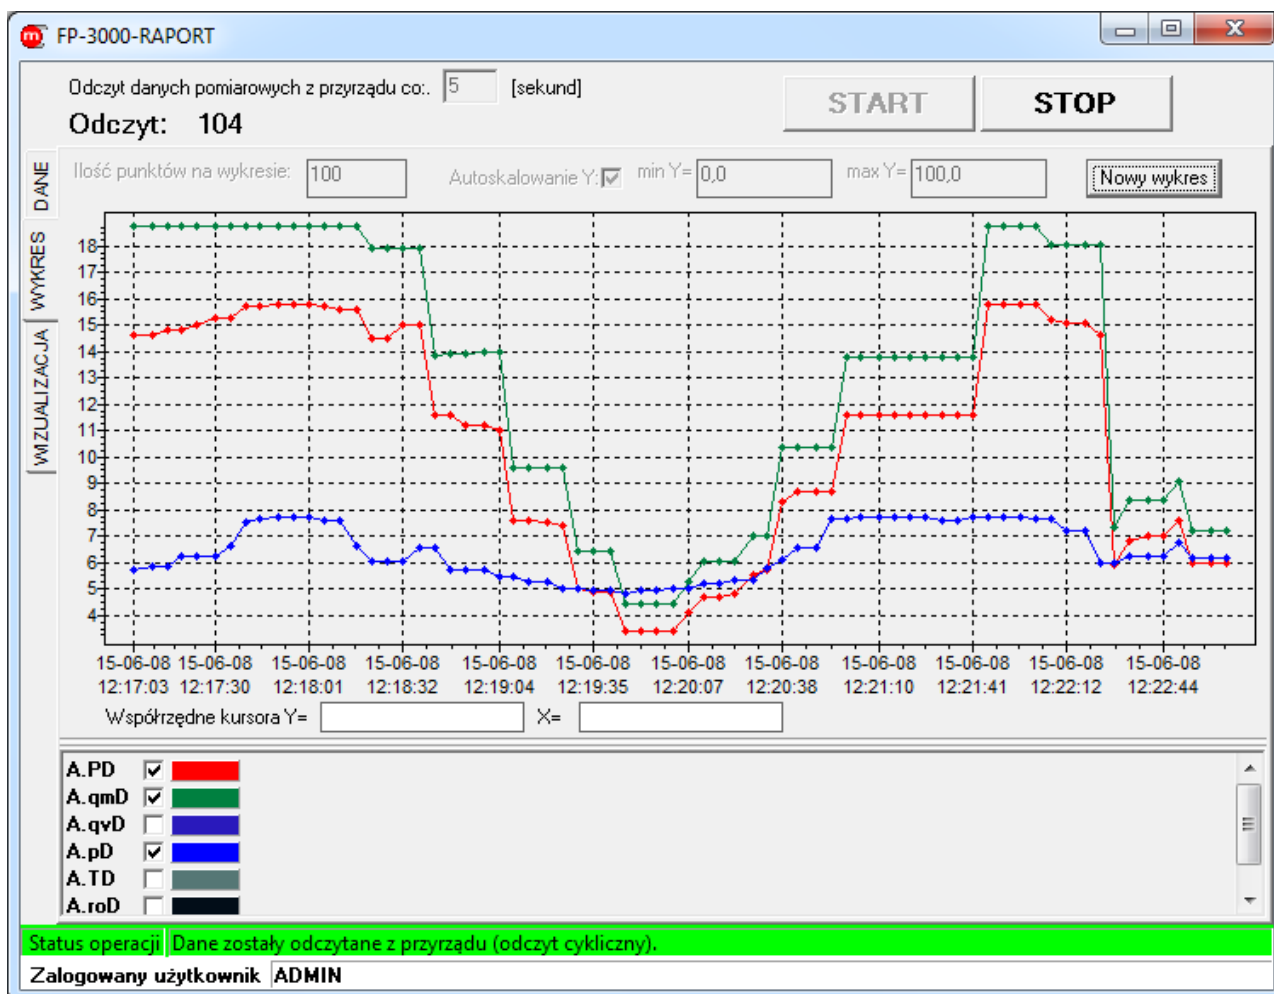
FP-3000-RAPORT

Odczyt danych pomiarowych z przyrządu co:. 5 [sekund]

Odczyt: 104

START STOP

DANE
WYKRES
WIZUALIZACJA

Ilość punktów na wykresie: 100 Autoskalowanie Y: min Y= 0,0 max Y= 100,0 Nowy wykres

18
17
16
15
14
13
12
11
10
9
8
7
6
5
4

15-06-08 12:17:03
15-06-08 12:17:30
15-06-08 12:18:01
15-06-08 12:18:32
15-06-08 12:19:04
15-06-08 12:19:35
15-06-08 12:20:07
15-06-08 12:20:38
15-06-08 12:21:10
15-06-08 12:21:41
15-06-08 12:22:12
15-06-08 12:22:44

Współrzędne kursora Y= X=

A.PD
A.qmD
A.qvD
A.pD
A.TD
A.roD

Status operacji Dane zostały odczytane z przyrządu (odczyt cykliczny).

Zalogowany użytkownik ADMIN